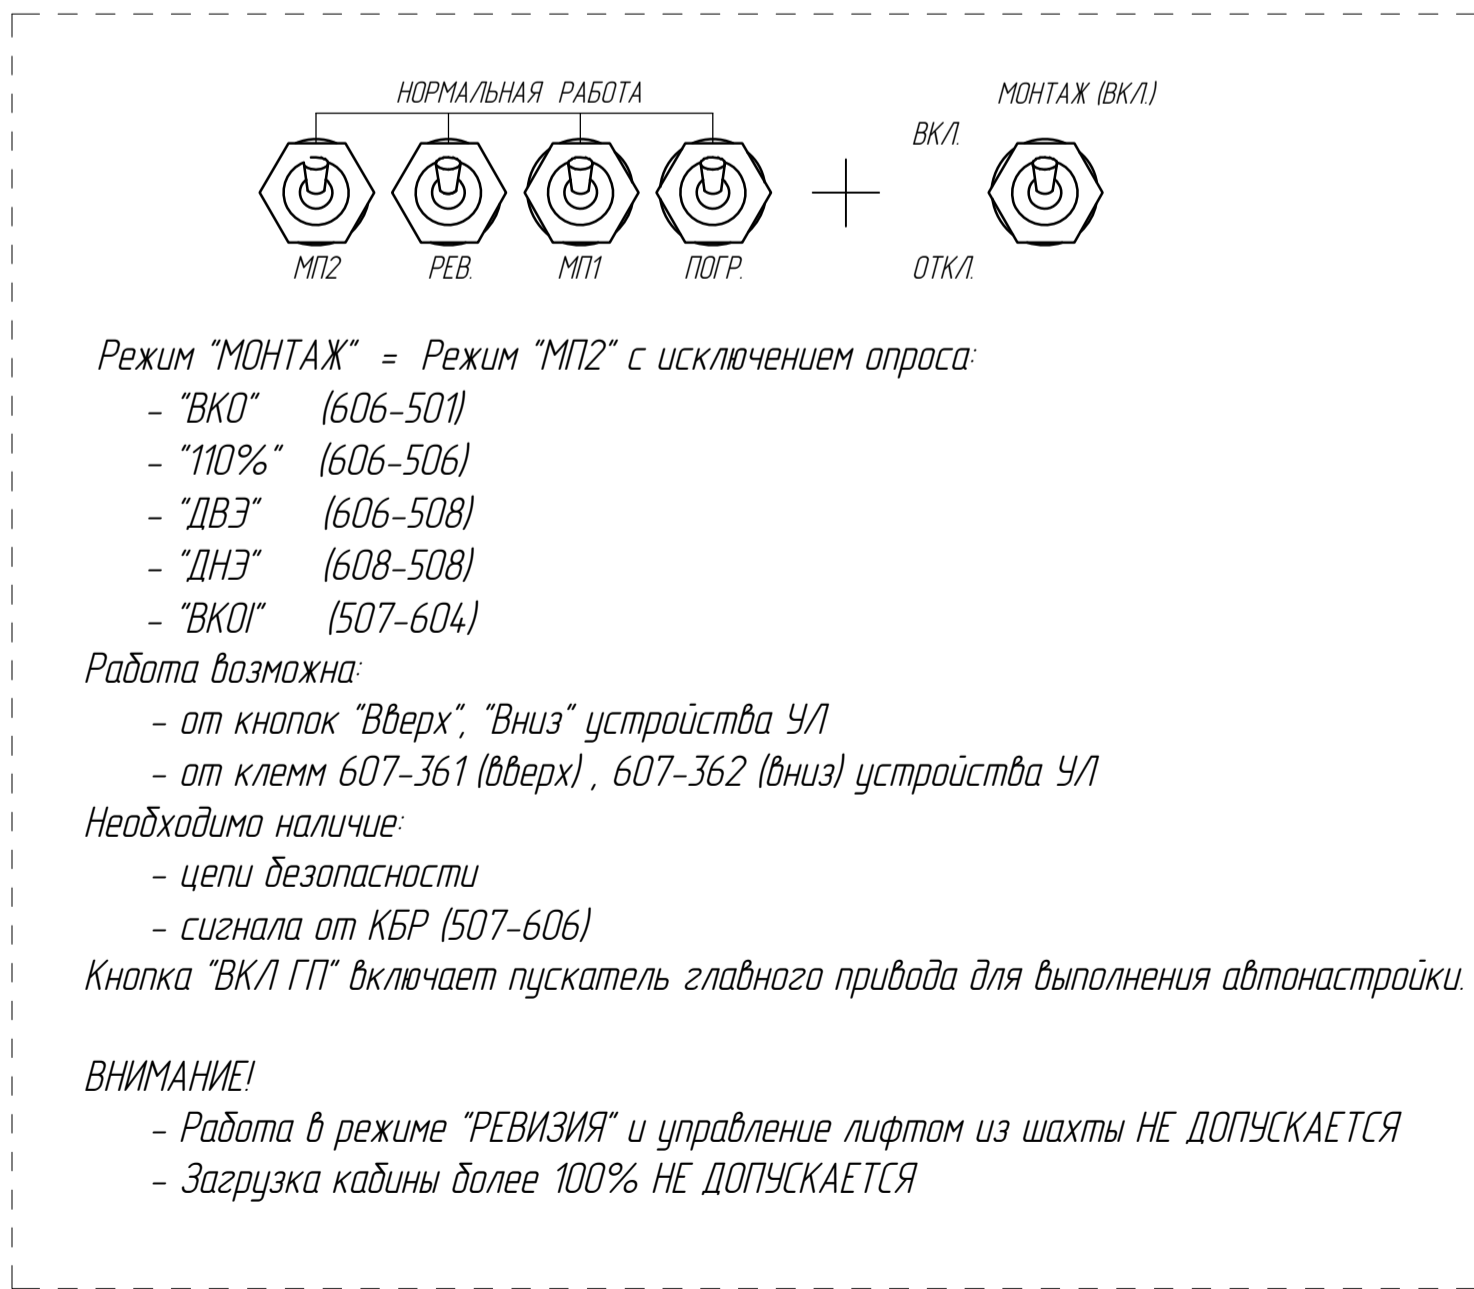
НОРМАЛЬНАЯ РАБОТА

МОНТАЖ (ВКЛ.)

ВКЛ.

МП2 РЕВ. МП1 ПОГР.

ОТКЛ.

Режим "МОНТАЖ" = Режим "МП2" с исключением опроса:
- "ВКО" (606-501)
- "110%" (606-506)
- "ДВЭ" (606-508)
- "ДНЭ" (608-508)
- "ВКОI" (507-604)
Работа возможна:
- от кнопок "Вверх", "Вниз" устройства УЛ
- от клемм 607-361 (вверх) , 607-362 (вниз) устройства УЛ
Необходимо наличие:
- цепи безопасности
- сигнала от КБР (507-606)
Кнопка "ВКЛ ГП" включает пускатель главного привода для выполнения автонастройки.

ВНИМАНИЕ!
- Работа в режиме "РЕВИЗИЯ" и управление лифтом из шахты НЕ ДОПУСКАЕТСЯ
- Загрузка кабины более 100% НЕ ДОПУСКАЕТСЯ